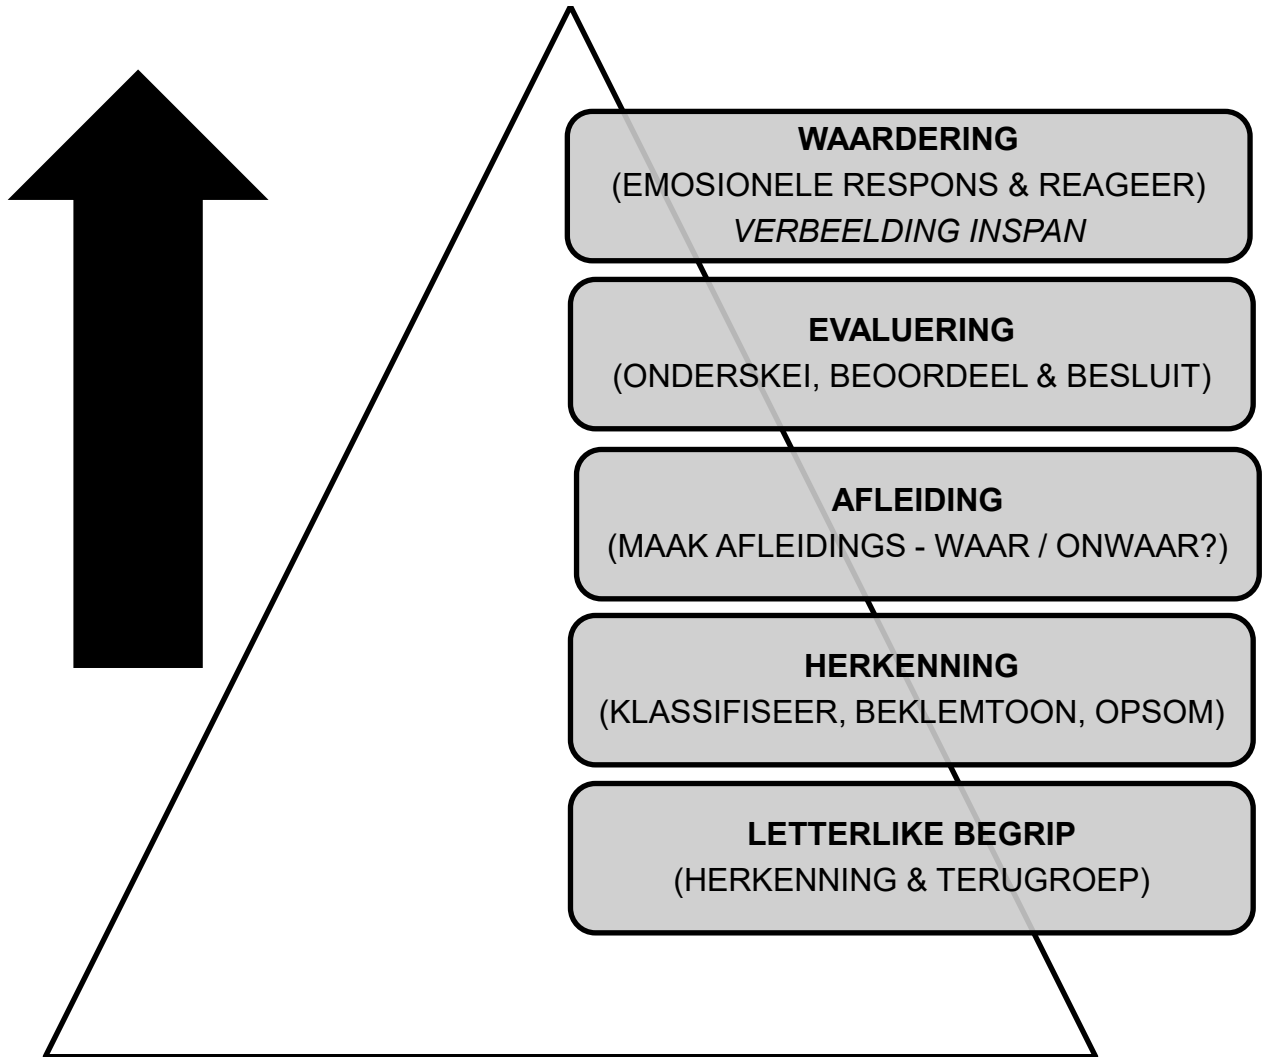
WAARDERING
(EMOSIONELE RESPONS & REAGEER)
VERBEELDING INSPAN

EVALUERING
(ONDERSKEI, BEOORDEEL & BESLUIT)

AFLEIDING
(MAAK AFLEIDINGS - WAAR / ONWAAR?)

HERKENNING
(KLASSIFISEER, BEKLEMTOON, OPSOM)

LETTERLIKE BEGRIP
(HERKENNING & TERUGROEP)